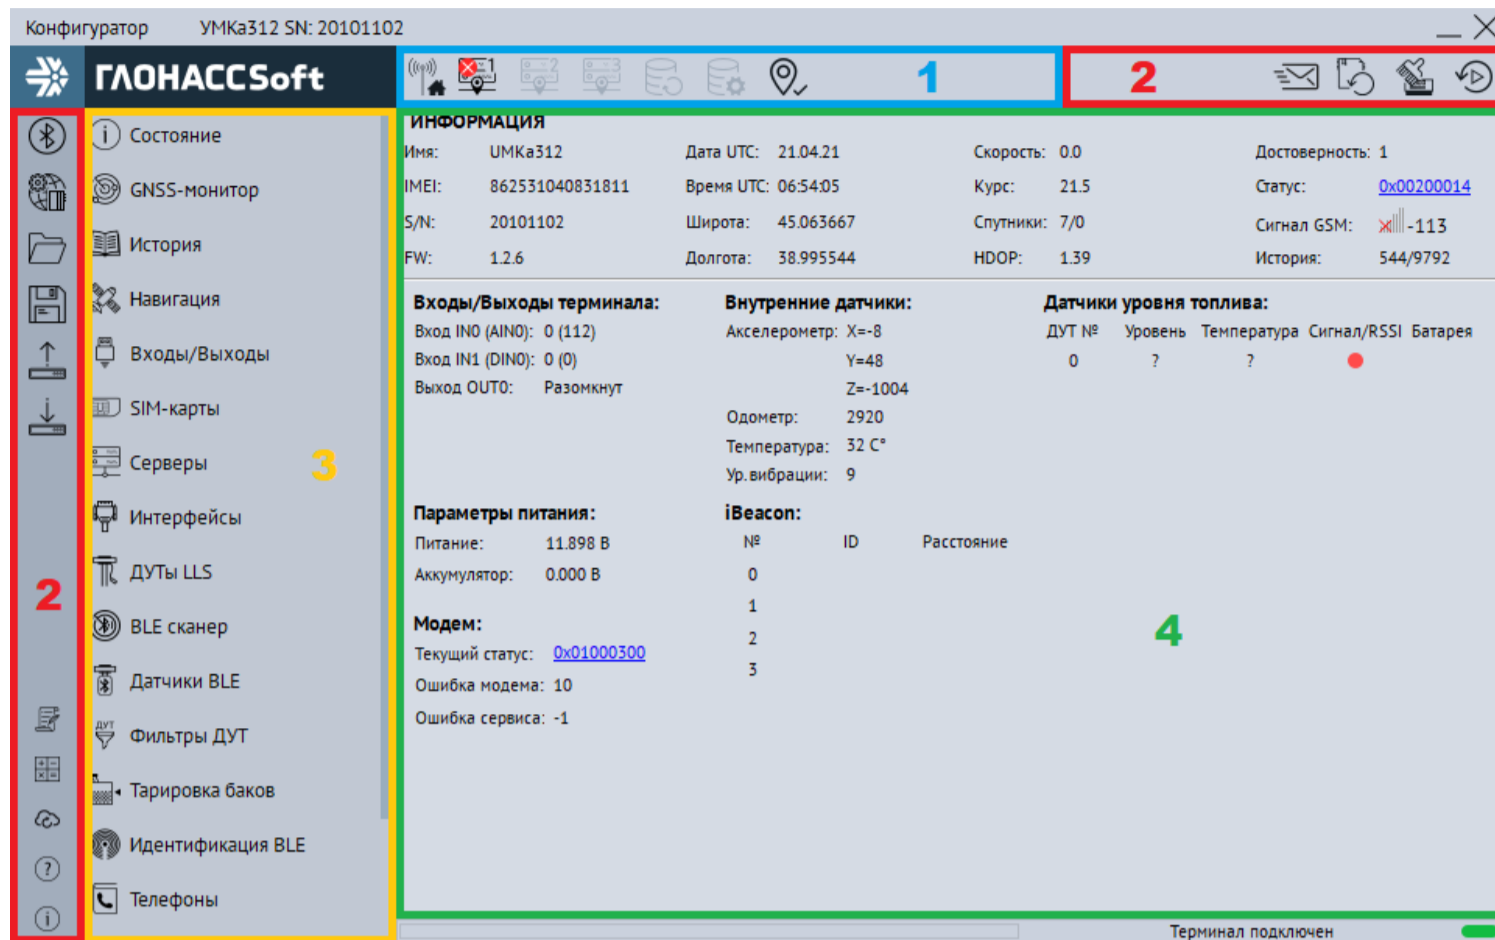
Конфигуратор УМКа312 SN: 20101102

ГЛОНАССSoft

1

2

Состояние
GNSS-монитор
История
Навигация
Входы/Выходы
SIM-карты
Серверы
Интерфейсы
ДУТы LLS
BLE сканер
Датчики BLE
Фильтры ДУТ
Тарировка баков
Идентификация BLE
Телефоны

3

2

ИНФОРМАЦИЯ

| Имя: | UMKa312 | Дата UTC: | 21.04.21 | Скорость: | 0.0 | Достоверность: | 1 |
|---|---|---|---|---|---|---|---|
| IMEI: | 862531040831811 | Время UTC: | 06:54:05 | Курс: | 21.5 | Статус: | 0x00200014 |
| S/N: | 20101102 | Широта: | 45.063667 | Спутники: | 7/0 | Сигнал GSM: | -113 |
| FW: | 1.2.6 | Долгота: | 38.995544 | HDOP: | 1.39 | История: | 544/9792 |

Входы/Выходы терминала:
Вход IN0 (AIN0): 0 (112)
Вход IN1 (DIN0): 0 (0)
Выход OUT0: Разомкнут

Внутренние датчики:
Акселерометр: X=-8
Y=48
Z=-1004
Одометр: 2920
Температура: 32 C°
Ур.вибрации: 9

Датчики уровня топлива:

| ДУТ № | Уровень | Температура | Сигнал/RSSI | Батарея |
|---|---|---|---|---|
| 0 | ? | ? | | |

Параметры питания:
Питание: 11.898 В
Аккумулятор: 0.000 В

iBeacon:

| № | ID | Расстояние |
|---|---|---|
| 0 | | |
| 1 | | |
| 2 | | |
| 3 | | |

Модем:
Текущий статус: 0x01000300
Ошибка модема: 10
Ошибка сервиса: -1

4

Терминал подключен